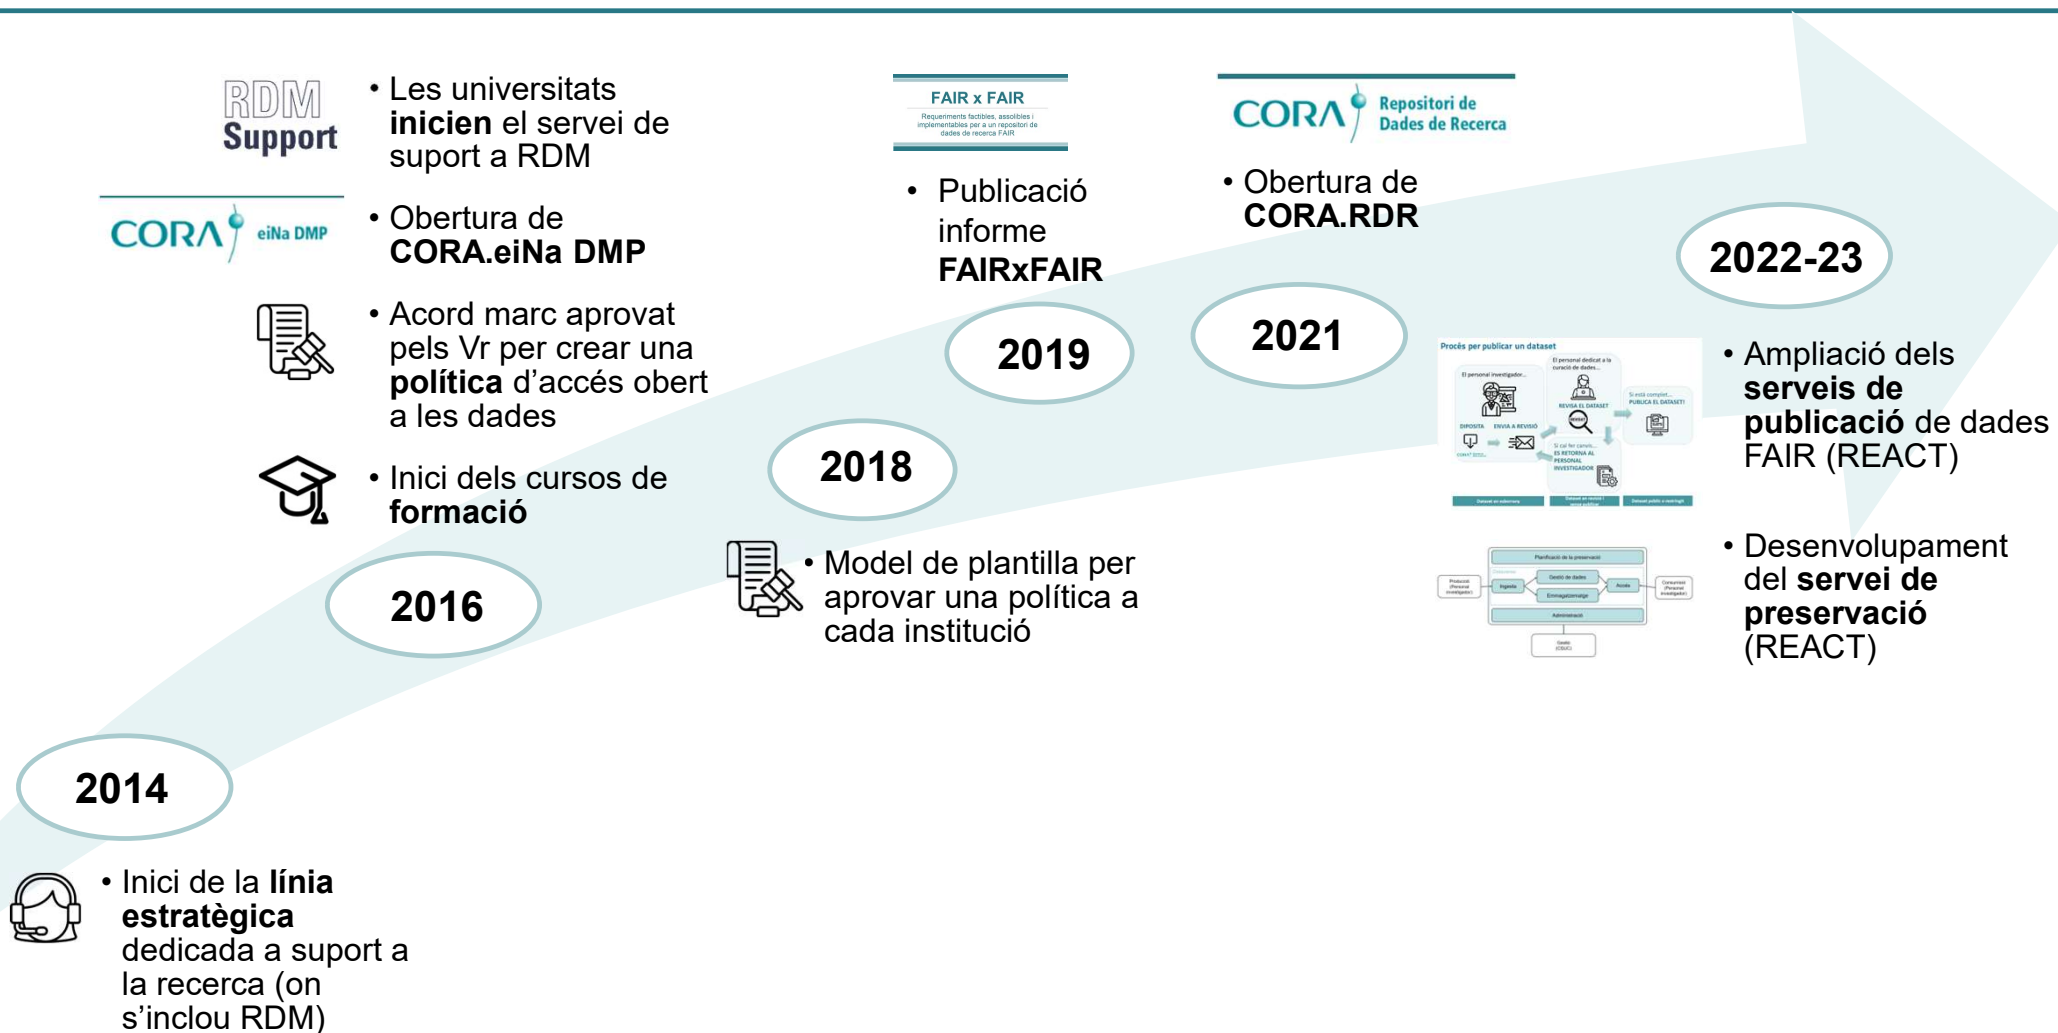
2014

• Inici de la **línia estratègica** dedicada a suport a la recerca (on s'inclou RDM)

2016

RDM Support

• Les universitats **inicien** el servei de suport a RDM

CORA eiNa DMP

• Obertura de **CORA.eiNa DMP**

• Acord marc aprovat pels Vr per crear una **política** d'accés obert a les dades

• Inici dels cursos de **formació**

2018

• Model de plantilla per aprovar una política a cada institució

2019

FAIR x FAIR

Requeriments factibles, assolibles i implementables per a un repositori de dades de recerca FAIR

• Publicació informe **FAIRxFAIR**

2021

CORA Repositori de Dades de Recerca

• Obertura de **CORA.RDR**

2022-23

Procés per publicar un dataset

• Ampliació dels **serveis de publicació** de dades FAIR (REACT)

• Desenvolupament del **servei de preservació** (REACT)